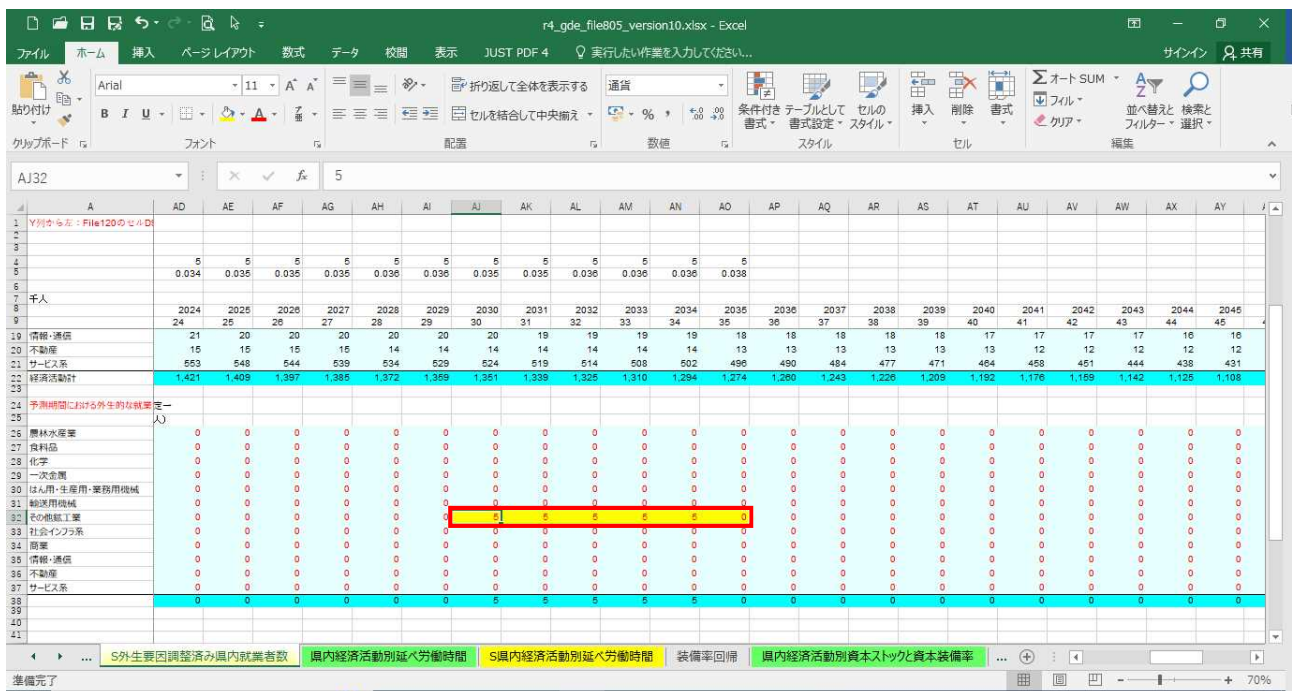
r4_gde_file805_version10.xlsx - Excel

ファイル ホーム 挿入 ページレイアウト 数式 データ 校閲 表示 JUST PDF 4 実行したい作業を入力してください...
サインイン 共有

貼り付け クリップボード
Arial 11 A A
B I U
フォント
折り返して全体を表示する
セルを結合して中央揃え
配置
通貨
% ,
数値
条件付き書式 テーブルとして書式設定 セルのスタイル
スタイル
挿入 削除 書式
セル
オート SUM フィル クリア
並べ替えとフィルター 検索と選択
編集

AJ32 fx 5

| | A | AD | AE | AF | AG | AH | AI | AJ | AK | AL | AM | AN | AO | AP | AQ | AR | AS | AT | AU | AV | AW | AX | AY |
|---|---|---|---|---|---|---|---|---|---|---|---|---|---|---|---|---|---|---|---|---|---|---|---|
| 1 | Y列から左：File120のセルD| | | | | | | | | | | | | | | | | | | | | | |
| 2 | | | | | | | | | | | | | | | | | | | | | | | |
| 3 | | | | | | | | | | | | | | | | | | | | | | | |
| 4 | | 5 | 5 | 5 | 5 | 5 | 5 | 5 | 5 | 5 | 5 | 5 | 5 | | | | | | | | | | |
| 5 | | 0.034 | 0.035 | 0.035 | 0.035 | 0.036 | 0.036 | 0.035 | 0.035 | 0.036 | 0.036 | 0.036 | 0.038 | | | | | | | | | | |
| 6 | | | | | | | | | | | | | | | | | | | | | | | |
| 7 | 千人 | | | | | | | | | | | | | | | | | | | | | | |
| 8 | | 2024 | 2025 | 2026 | 2027 | 2028 | 2029 | 2030 | 2031 | 2032 | 2033 | 2034 | 2035 | 2036 | 2037 | 2038 | 2039 | 2040 | 2041 | 2042 | 2043 | 2044 | 2045 |
| 9 | | 24 | 25 | 26 | 27 | 28 | 29 | 30 | 31 | 32 | 33 | 34 | 35 | 36 | 37 | 38 | 39 | 40 | 41 | 42 | 43 | 44 | 45 |
| 19 | 情報・通信 | 21 | 20 | 20 | 20 | 20 | 20 | 20 | 19 | 19 | 19 | 19 | 18 | 18 | 18 | 18 | 18 | 17 | 17 | 17 | 17 | 16 | 16 |
| 20 | 不動産 | 15 | 15 | 15 | 15 | 14 | 14 | 14 | 14 | 14 | 14 | 14 | 13 | 13 | 13 | 13 | 13 | 13 | 12 | 12 | 12 | 12 | 12 |
| 21 | サービス系 | 553 | 548 | 544 | 539 | 534 | 529 | 524 | 519 | 514 | 508 | 502 | 496 | 490 | 484 | 477 | 471 | 464 | 458 | 451 | 444 | 438 | 431 |
| 22 | 経済活動計 | 1,421 | 1,409 | 1,397 | 1,385 | 1,372 | 1,359 | 1,351 | 1,339 | 1,325 | 1,310 | 1,294 | 1,274 | 1,260 | 1,243 | 1,226 | 1,209 | 1,192 | 1,176 | 1,159 | 1,142 | 1,125 | 1,108 |
| 23 | | | | | | | | | | | | | | | | | | | | | | | |
| 24 | 予測期間における外生的な就業者一 | | | | | | | | | | | | | | | | | | | | | | |
| 25 | 人) | | | | | | | | | | | | | | | | | | | | | | |
| 26 | 農林水産業 | 0 | 0 | 0 | 0 | 0 | 0 | 0 | 0 | 0 | 0 | 0 | 0 | 0 | 0 | 0 | 0 | 0 | 0 | 0 | 0 | 0 | 0 |
| 27 | 食料品 | 0 | 0 | 0 | 0 | 0 | 0 | 0 | 0 | 0 | 0 | 0 | 0 | 0 | 0 | 0 | 0 | 0 | 0 | 0 | 0 | 0 | 0 |
| 28 | 化学 | 0 | 0 | 0 | 0 | 0 | 0 | 0 | 0 | 0 | 0 | 0 | 0 | 0 | 0 | 0 | 0 | 0 | 0 | 0 | 0 | 0 | 0 |
| 29 | 一次金属 | 0 | 0 | 0 | 0 | 0 | 0 | 0 | 0 | 0 | 0 | 0 | 0 | 0 | 0 | 0 | 0 | 0 | 0 | 0 | 0 | 0 | 0 |
| 30 | はん用・生産用・業務用機械 | 0 | 0 | 0 | 0 | 0 | 0 | 0 | 0 | 0 | 0 | 0 | 0 | 0 | 0 | 0 | 0 | 0 | 0 | 0 | 0 | 0 | 0 |
| 31 | 輸送用機械 | 0 | 0 | 0 | 0 | 0 | 0 | 0 | 0 | 0 | 0 | 0 | 0 | 0 | 0 | 0 | 0 | 0 | 0 | 0 | 0 | 0 | 0 |
| 32 | その他製工業 | 0 | 0 | 0 | 0 | 0 | 0 | 5 | 5 | 5 | 5 | 5 | 0 | 0 | 0 | 0 | 0 | 0 | 0 | 0 | 0 | 0 | 0 |
| 33 | 社会インフラ系 | 0 | 0 | 0 | 0 | 0 | 0 | 0 | 0 | 0 | 0 | 0 | 0 | 0 | 0 | 0 | 0 | 0 | 0 | 0 | 0 | 0 | 0 |
| 34 | 商業 | 0 | 0 | 0 | 0 | 0 | 0 | 0 | 0 | 0 | 0 | 0 | 0 | 0 | 0 | 0 | 0 | 0 | 0 | 0 | 0 | 0 | 0 |
| 35 | 情報・通信 | 0 | 0 | 0 | 0 | 0 | 0 | 0 | 0 | 0 | 0 | 0 | 0 | 0 | 0 | 0 | 0 | 0 | 0 | 0 | 0 | 0 | 0 |
| 36 | 不動産 | 0 | 0 | 0 | 0 | 0 | 0 | 0 | 0 | 0 | 0 | 0 | 0 | 0 | 0 | 0 | 0 | 0 | 0 | 0 | 0 | 0 | 0 |
| 37 | サービス系 | 0 | 0 | 0 | 0 | 0 | 0 | 0 | 0 | 0 | 0 | 0 | 0 | 0 | 0 | 0 | 0 | 0 | 0 | 0 | 0 | 0 | 0 |
| 38 | | 0 | 0 | 0 | 0 | 0 | 0 | 5 | 5 | 5 | 5 | 5 | 0 | 0 | 0 | 0 | 0 | 0 | 0 | 0 | 0 | 0 | 0 |
| 39 | | | | | | | | | | | | | | | | | | | | | | | |
| 40 | | | | | | | | | | | | | | | | | | | | | | | |
| 41 | | | | | | | | | | | | | | | | | | | | | | | |

... S外生要因調整済み県内就業者数 | 県内経済活動別延べ労働時間 | S県内経済活動別延べ労働時間 | 装備率回帰 | 県内経済活動別資本ストックと資本装備率 | ...

準備完了 70%